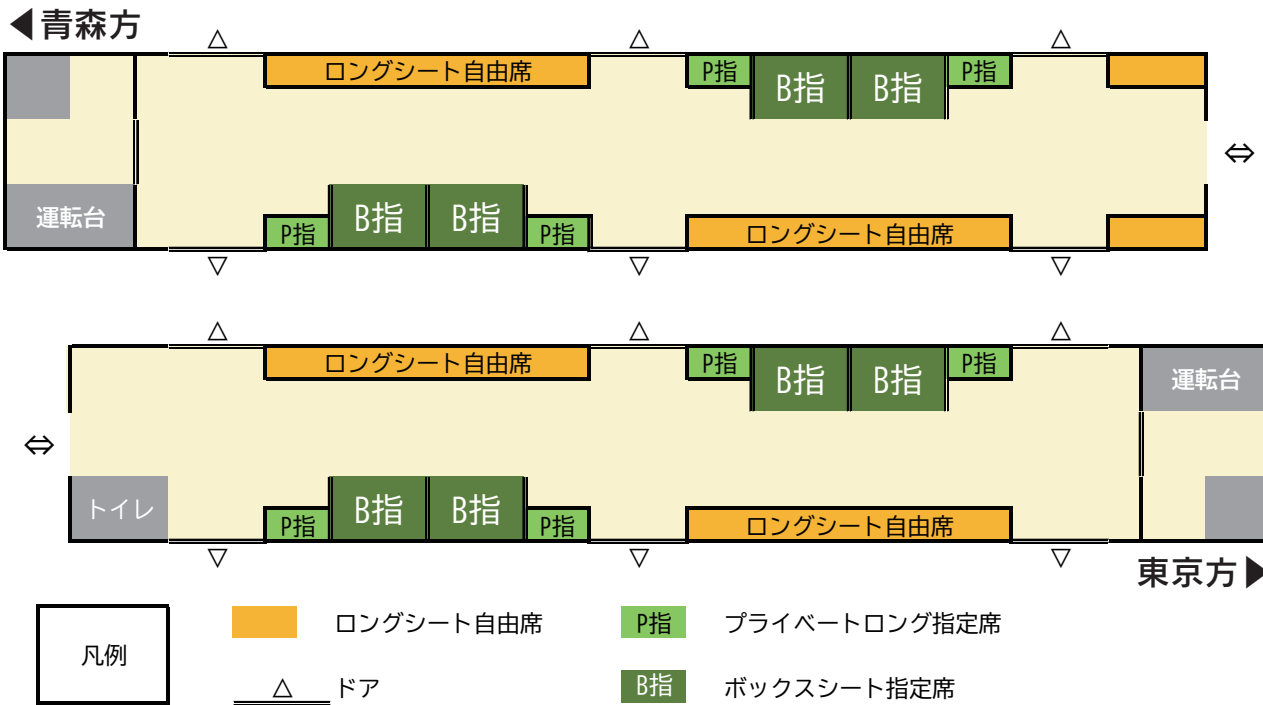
◀青森方

△ △ △

ロングシート自由席

P指 B指 B指 P指

⇔

運転台

P指 B指 B指 P指

ロングシート自由席

▽ ▽ ▽

△ △ △

ロングシート自由席

P指 B指 B指 P指

運転台

⇔

トイレ

P指 B指 B指 P指

ロングシート自由席

▽ ▽ ▽

東京方▶

凡例

ロングシート自由席

P指 プライベートロング指定席

△ ドア

B指 ボックスシート指定席